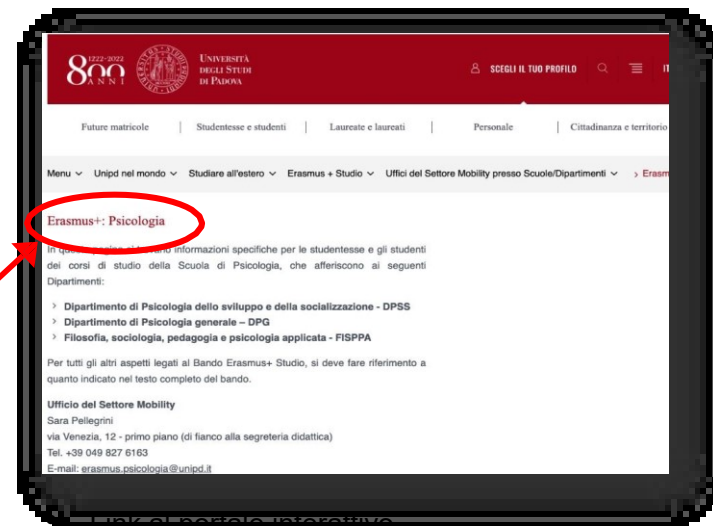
1222-2022
800
ANNI

UNIVERSITÀ DEGLI STUDI DI PADOVA

SCEGLI IL TUO PROFILO

IT

Future matricole | Studentesse e studenti | Laureate e laureati | Personale | Cittadinanza e territorio

Menu ⌄ Unipd nel mondo ⌄ Studiare all'estero ⌄ Erasmus + Studio ⌄ Uffici del Settore Mobility presso Scuole/Dipartimenti ⌄ › Erasm

Erasmus+: Psicologia

In questa pagina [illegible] informazioni specifiche per le studentesse e gli studenti dei corsi di studio della Scuola di Psicologia, che afferiscono ai seguenti Dipartimenti:

› Dipartimento di Psicologia dello sviluppo e della socializzazione - DPSS
› Dipartimento di Psicologia generale – DPG
› Filosofia, sociologia, pedagogia e psicologia applicata - FISPPA

Per tutti gli altri aspetti legati al Bando Erasmus+ Studio, si deve fare riferimento a quanto indicato nel testo completo del bando.

Ufficio del Settore Mobility
Sara Pellegrini
via Venezia, 12 - primo piano (di fianco alla segreteria didattica)
Tel. +39 049 827 6163
E-mail: erasmus.psicologia@unipd.it

Link al portale interattivo